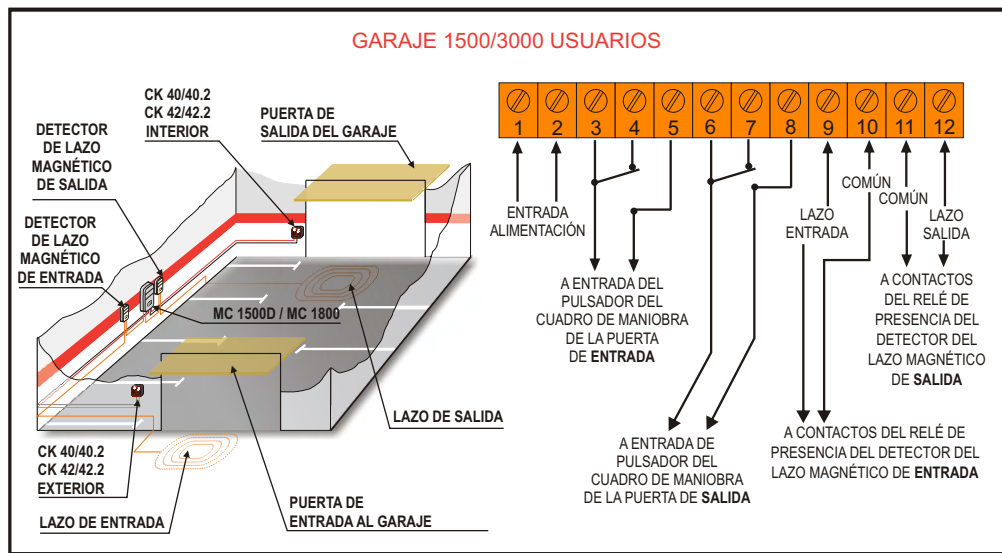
GARAJE 1500/3000 USUARIOS

CK 40/40.2
CK 42/42.2
INTERIOR

PUERTA DE SALIDA DEL GARAJE

DETECTOR DE LAZO MAGNÉTICO DE SALIDA

DETECTOR DE LAZO MAGNÉTICO DE ENTRADA

MC 1500D / MC 1800

LAZO DE SALIDA

CK 40/40.2
CK 42/42.2
EXTERIOR

LAZO DE ENTRADA

PUERTA DE ENTRADA AL GARAJE

1 2 3 4 5 6 7 8 9 10 11 12

ENTRADA ALIMENTACIÓN

A ENTRADA DEL PULSADOR DEL CUADRO DE MANIOBRA DE LA PUERTA DE **ENTRADA**

A ENTRADA DE PULSADOR DEL CUADRO DE MANIOBRA DE LA PUERTA DE **SALIDA**

LAZO ENTRADA

COMÚN

COMÚN

LAZO SALIDA

A CONTACTOS DEL RELÉ DE PRESENCIA DEL DETECTOR DEL LAZO MAGNÉTICO DE **SALIDA**

A CONTACTOS DEL RELÉ DE PRESENCIA DEL DETECTOR DEL LAZO MAGNÉTICO DE **ENTRADA**